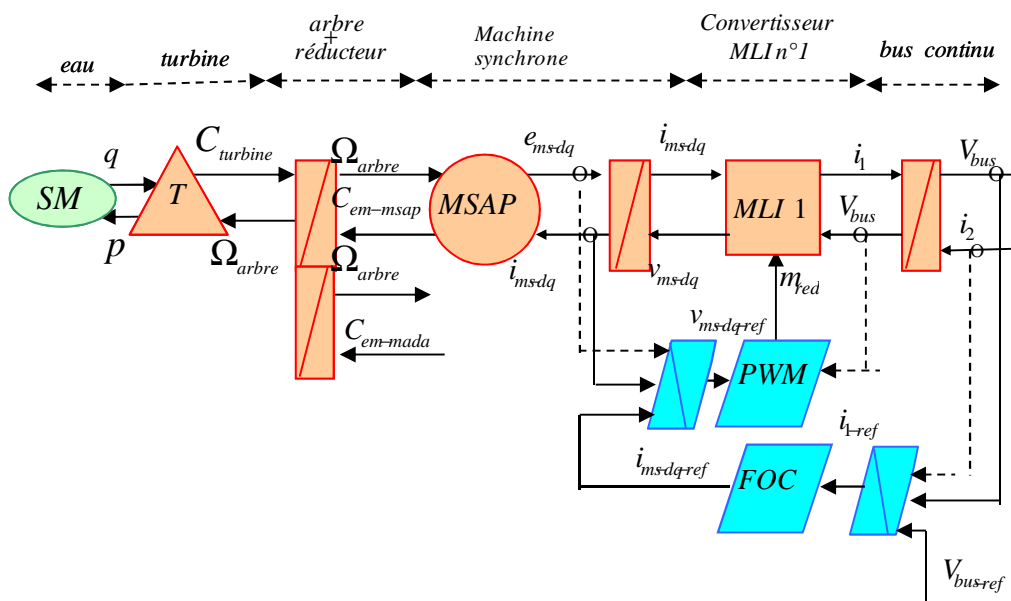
eau

turbine

arbre + réducteur

Machine synchrone

Convertisseur MLI n°1

bus continu

SM

$q$

$p$

T

$C_{turbine}$

$\Omega_{arbre}$

$\Omega_{arbre}$

$C_{em-msap}$

$\Omega_{arbre}$

$C_{em-mada}$

MSAP

$e_{ms-dq}$

$i_{ms-dq}$

$i_{ms-dq}$

$v_{ms-dq}$

MLI 1

$i_1$

$V_{bus}$

$V_{bus}$

$i_2$

$m_{red}$

$v_{ms-dq-ref}$

PWM

$i_{1-ref}$

$i_{ms-dq-ref}$

FOC

$V_{bus-ref}$